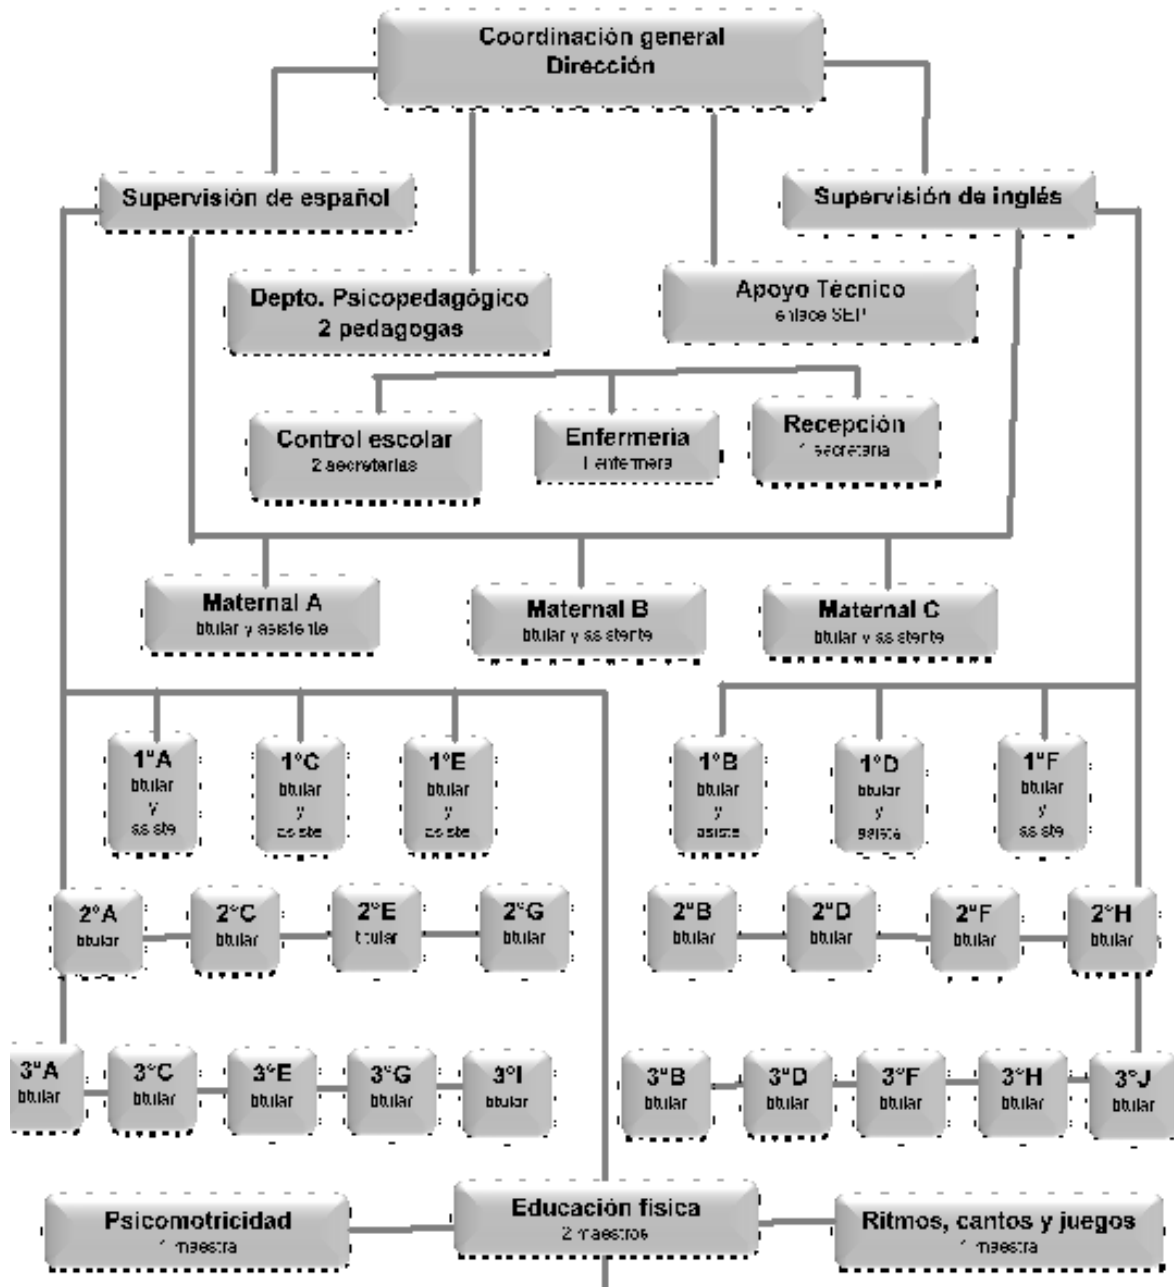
Coordinación general
Dirección

Supervisión de español

Supervisión de inglés

Depto. Psicopedagógico
2 pedagogas

Apoyo Técnico
enlace SEP

Control escolar
2 secretarias

Enfermeria
1 enfermera

Recepción
1 secretaria

Maternal A
titular y asistente

Maternal B
titular y asistente

Maternal C
titular y asistente

1°A
titular y asiste

1°C
titular y asiste

1°E
titular y asiste

1°B
titular y asiste

1°D
titular y asiste

1°F
titular y asiste

2°A
titular

2°C
titular

2°E
titular

2°G
titular

2°B
titular

2°D
titular

2°F
titular

2°H
titular

3°A
titular

3°C
titular

3°E
titular

3°G
titular

3°I
titular

3°B
titular

3°D
titular

3°F
titular

3°H
titular

3°J
titular

Psicomotricidad
1 maestra

Educación fisica
2 maestros

Ritmos, cantos y juegos
1 maestra